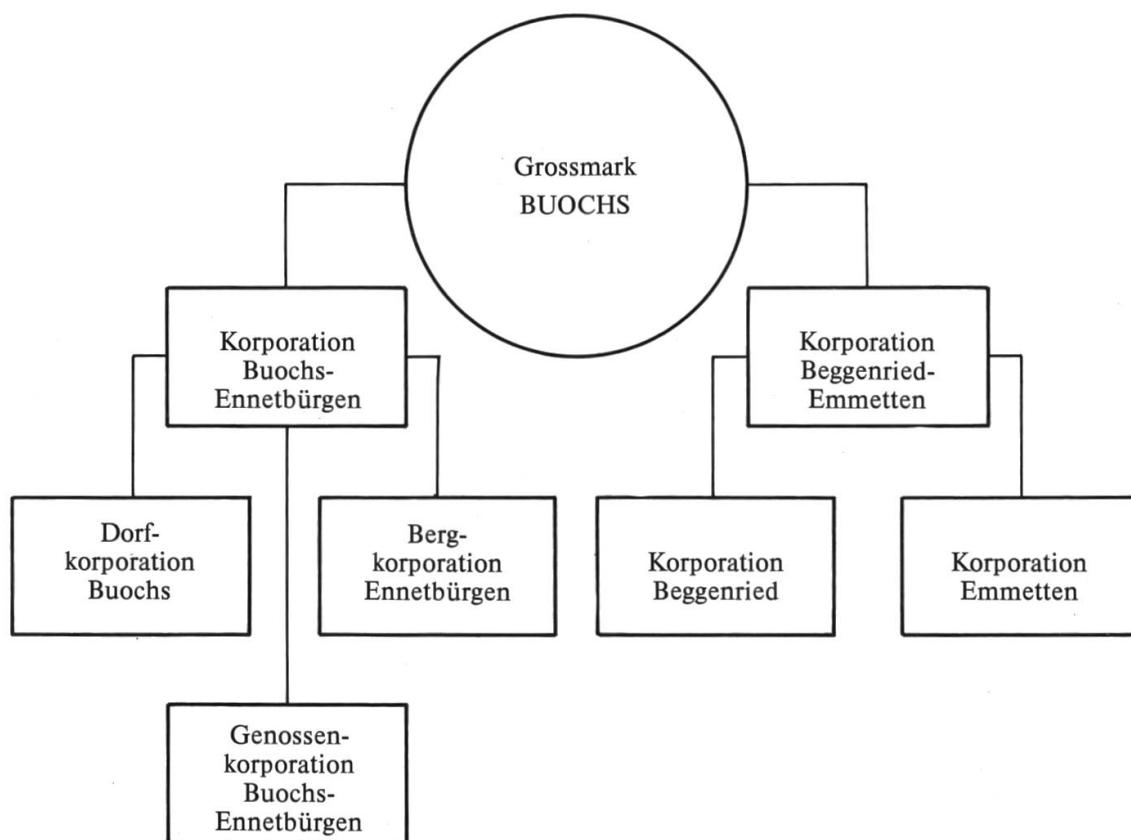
Grossmark BUOCHS

Korporation Buochs-Ennetbürgen

Korporation Beggenried-Emmetten

Dorfkorporation Buochs

Bergkorporation Ennetbürgen

Korporation Beggenried

Korporation Emmetten

Genossenkorporation Buochs-Ennetbürgen